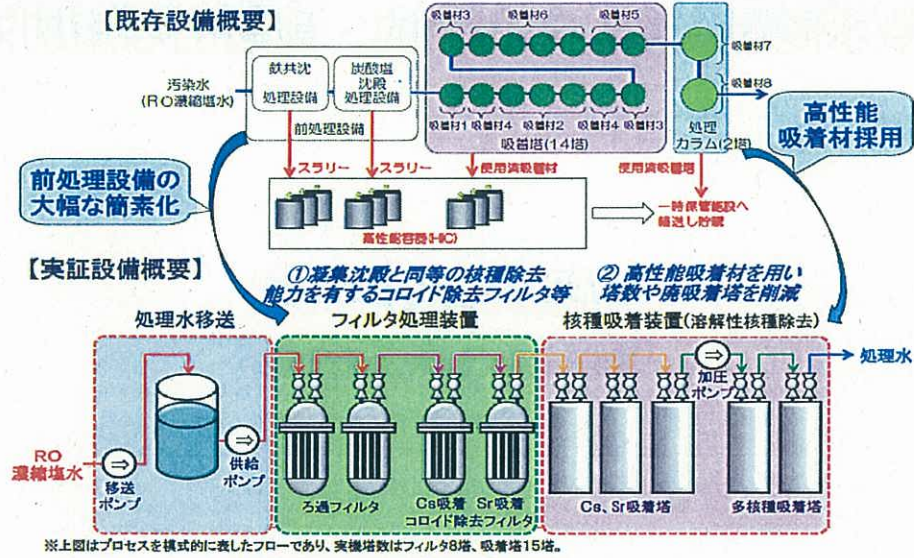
【既存設備概要】

汚染水（RO濃縮塩水）

鉄共沈 処理設備

炭酸塩 沈殿 処理設備

前処理設備

吸着材3 吸着材6 吸着材5

吸着材1 吸着材4 吸着材2 吸着材4 吸着材3

吸着塔(14塔)

吸着材7

吸着材8

処理カラム(2塔)

高性能吸着材採用

スラリー

スラリー

使用済吸着材

使用済吸着材

高性能容器(HIC)

一時保管施設へ移送し貯蔵

前処理設備の大幅な簡素化

【実証設備概要】

①凝集沈殿と同等の核種除去能力を有するコロイド除去フィルタ等

② 高性能吸着材を用い塔数や廃吸着塔を削減

処理水移送

フィルタ処理装置

核種吸着装置(溶解性核種除去)

処理水

RO濃縮塩水

移送ポンプ

供給ポンプ

加圧ポンプ

ろ過フィルタ

Cs吸着 Sr吸着 コロイド除去フィルタ

Cs、Sr吸着塔

多核種吸着塔

※上図はプロセスを模式的に表したフローであり、実機塔数はフィルタ8塔、吸着塔15塔。